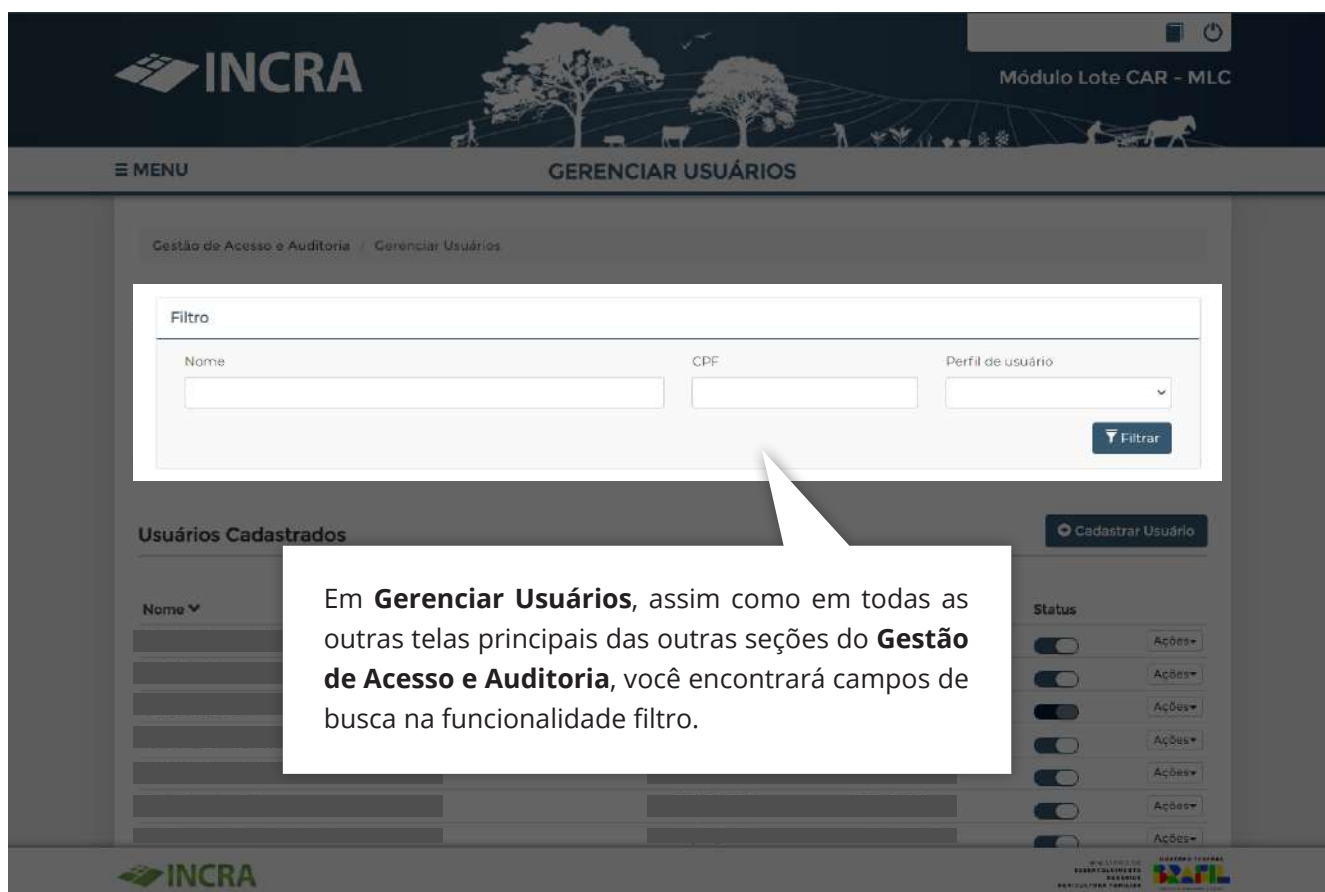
INCRA

Módulo Lote CAR - MLC

≡ MENU

GERENCIAR USUÁRIOS

Gestão de Acesso e Auditoria / Gerenciar Usuários

Filtro

Nome

CPF

Perfil de usuário

Filtrar

Usuários Cadastrados

Cadastrar Usuário

Nome

Status

Ações
Ações
Ações
Ações
Ações
Ações
Ações

Em **Gerenciar Usuários**, assim como em todas as outras telas principais das outras seções do **Gestão de Acesso e Auditoria**, você encontrará campos de busca na funcionalidade filtro.

INCRA

BRASIL